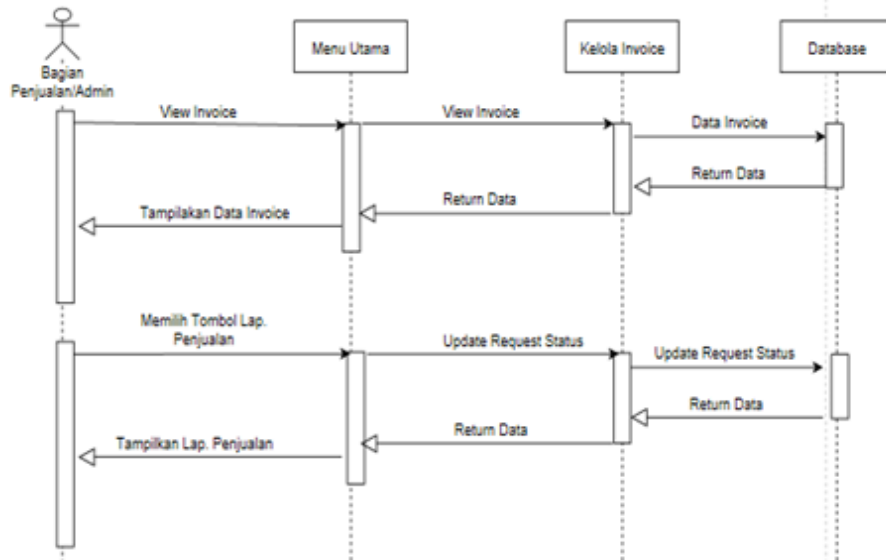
Bagian Penjualan/Admin

Menu Utama

Kelola Invoice

Database

View Invoice

View Invoice

Data Invoice

Return Data

Return Data

Tampilakan Data Invoice

Memilih Tombol Lap. Penjualan

Update Request Status

Update Request Status

Return Data

Return Data

Tampilkan Lap. Penjualan